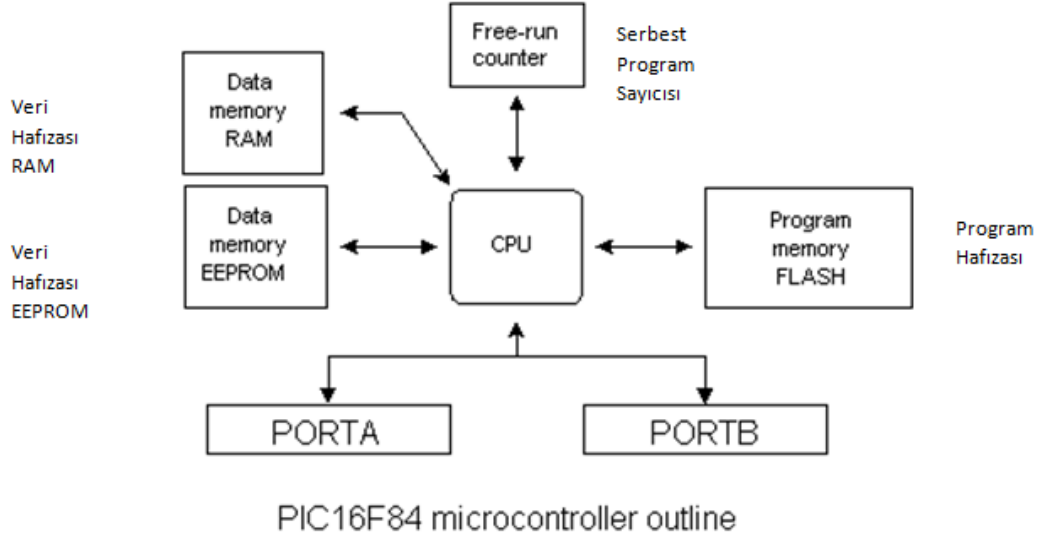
Free-run counter

Serbest Program Sayıcısı

Veri Hafızası RAM

Data memory RAM

Veri Hafızası EEPROM

Data memory EEPROM

CPU

Program memory FLASH

Program Hafızası

PORTA

PORTB

PIC16F84 microcontroller outline